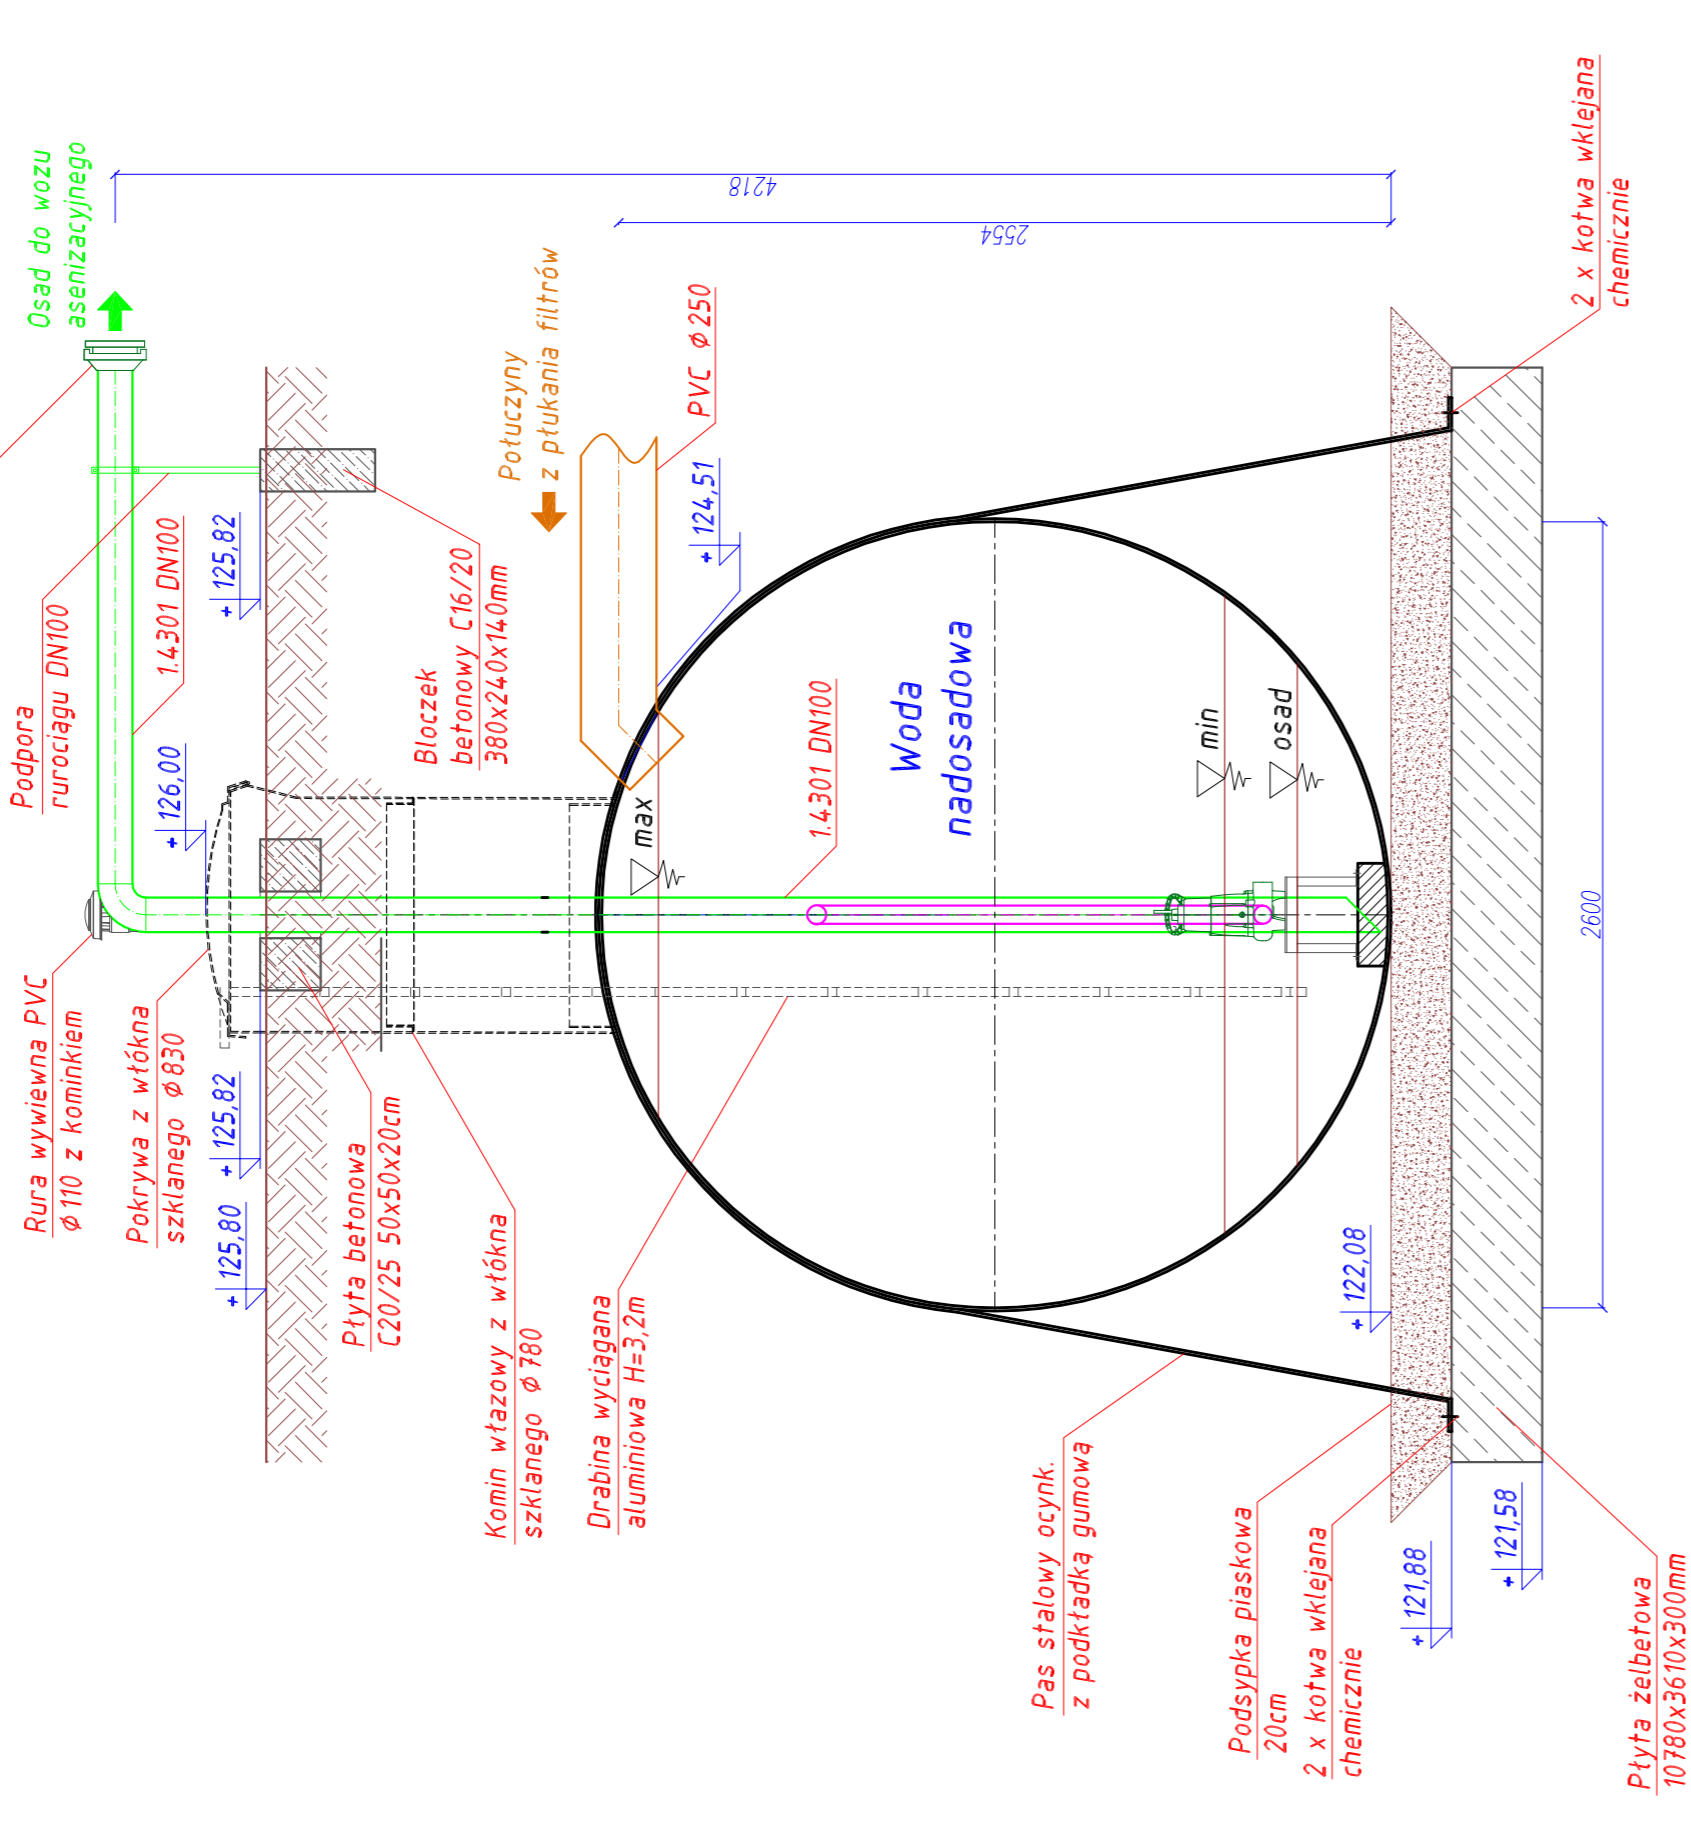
Osad do wozu asenizacyjnego

4218

2554

2 x kotwa wklejana chemicznie

Popłuczyny z płukania filtrów

PVC ϕ250

124,51

125,82

1.4301 DN100

Podpora rurociągu DN100

Bloczek betonowy C16/20 380x240x140mm

126,00

max

1.4301 DN100

Woda nadosadowa

min

osad

2600

Rura wywiewna PVC ϕ110 z kominkiem

Pokrywa z włókna szklanego ϕ830

125,82

125,80

Płyta betonowa C20/25 50x50x20cm

Komin włazowy z włókna szklanego ϕ780

Drabina wyciągana aluminiowa H=3,2m

122,08

Pas stalowy ocynk. z podkładką gumową

Podsypka piaskowa 20cm

2 x kotwa wklejana chemicznie

121,88

121,58

Płyta żelbetowa 10780x3610x300mm